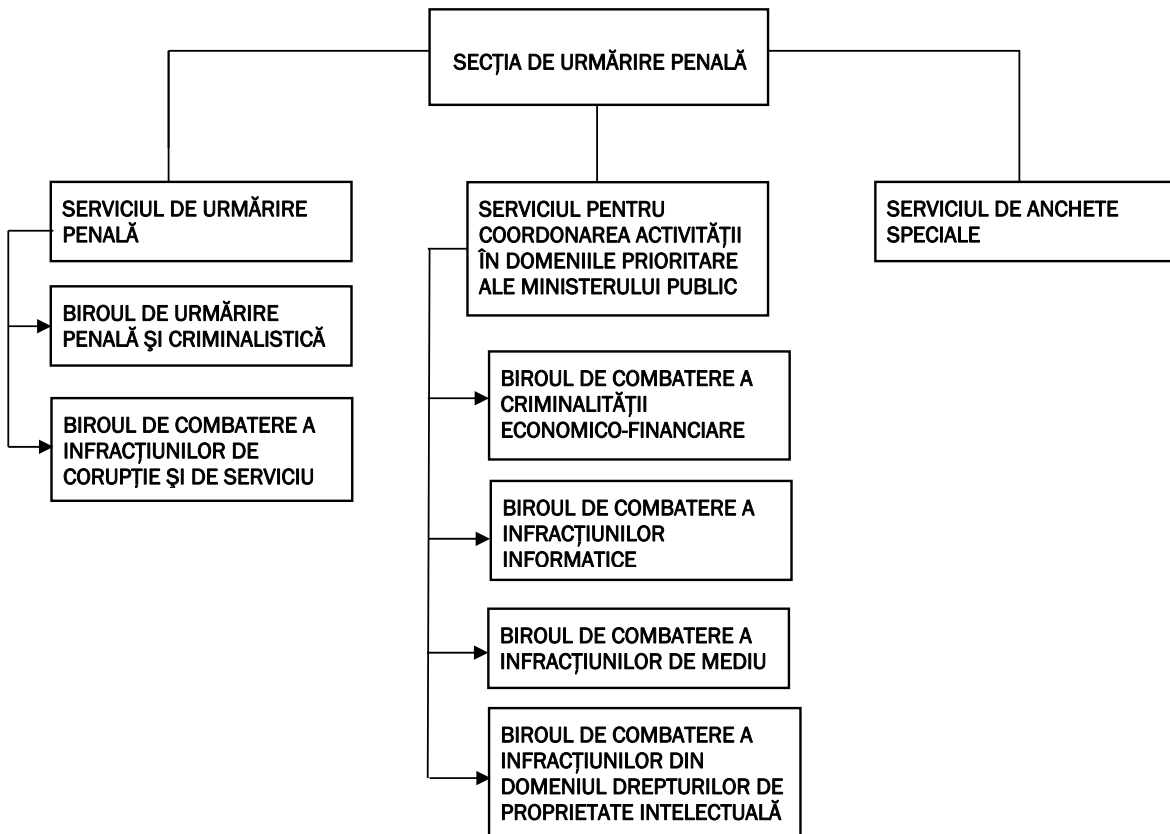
SECŢIA DE URMĂRIRE PENALĂ

SERVICIUL DE URMĂRIRE PENALĂ

BIROUL DE URMĂRIRE PENALĂ ŞI CRIMINALISTICĂ

BIROUL DE COMBATERE A INFRACŢIUNILOR DE CORUPŢIE ŞI DE SERVICIU

SERVICIUL PENTRU COORDONAREA ACTIVITĂŢII ÎN DOMENIILE PRIORITARE ALE MINISTERULUI PUBLIC

BIROUL DE COMBATERE A CRIMINALITĂŢII ECONOMICO-FINANCIARE

BIROUL DE COMBATERE A INFRACŢIUNILOR INFORMATICE

BIROUL DE COMBATERE A INFRACŢIUNILOR DE MEDIU

BIROUL DE COMBATERE A INFRACŢIUNILOR DIN DOMENIUL DREPTURILOR DE PROPRIETATE INTELECTUALĂ

SERVICIUL DE ANCHETE SPECIALE